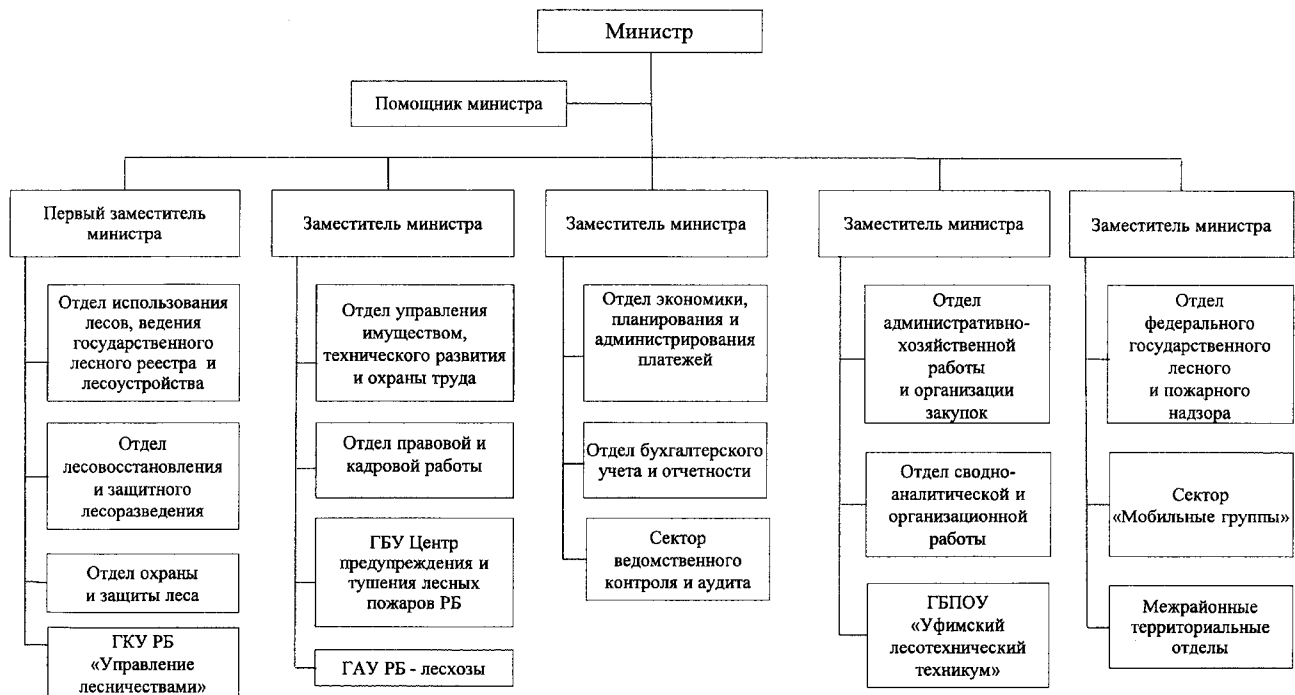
Министр

Помощник министра

Первый заместитель министра

Отдел использования лесов, ведения государственного лесного реестра и лесоустройства

Отдел лесовосстановления и защитного лесоразведения

Отдел охраны и защиты леса

ГКУ РБ «Управление лесничествами»

Заместитель министра

Отдел управления имуществом, технического развития и охраны труда

Отдел правовой и кадровой работы

ГБУ Центр предупреждения и тушения лесных пожаров РБ

ГАУ РБ - лесхозы

Заместитель министра

Отдел экономики, планирования и администрирования платежей

Отдел бухгалтерского учета и отчетности

Сектор ведомственного контроля и аудита

Заместитель министра

Отдел административно-хозяйственной работы и организации закупок

Отдел сводно-аналитической и организационной работы

ГБПОУ «Уфимский лесотехнический техникум»

Заместитель министра

Отдел федерального государственного лесного и пожарного надзора

Сектор «Мобильные группы»

Межрайонные территориальные отделы